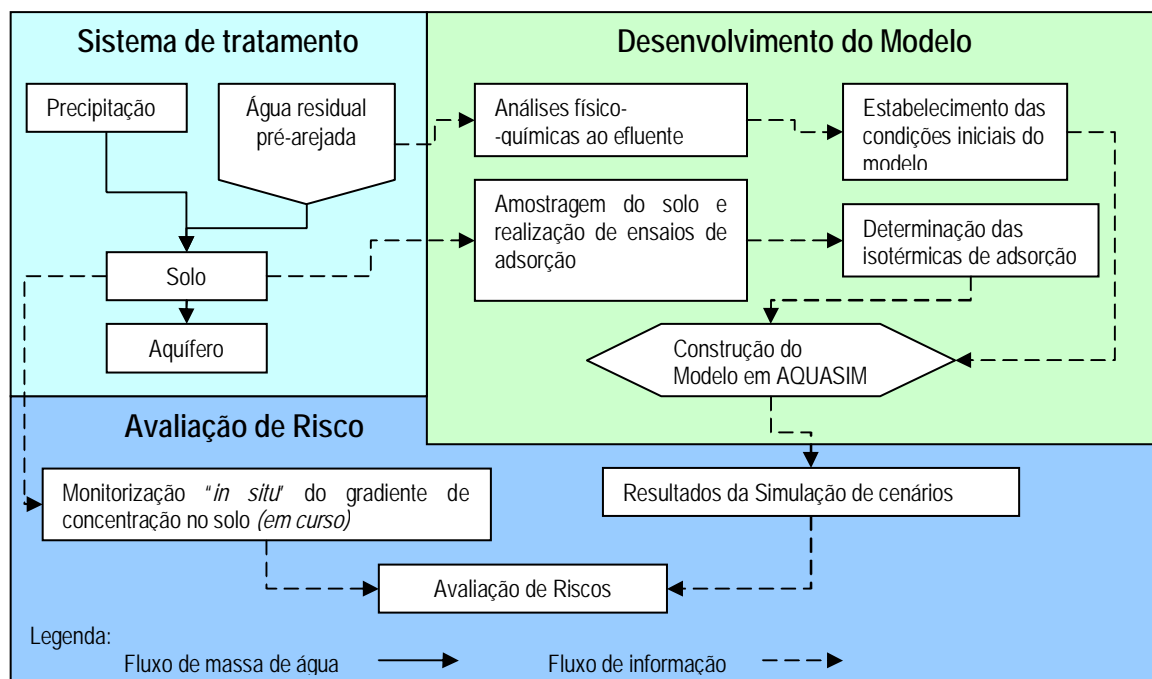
Sistema de tratamento

Precipitação

Água residual pré-arejada

Solo

Aquífero

Desenvolvimento do Modelo

Análises físico-químicas ao efluente

Estabelecimento das condições iniciais do modelo

Amostragem do solo e realização de ensaios de adsorção

Determinação das isotérmicas de adsorção

Construção do Modelo em AQUASIM

Avaliação de Risco

Monitorização "*in situ*" do gradiente de concentração no solo *(em curso)*

Resultados da Simulação de cenários

Avaliação de Riscos

Legenda:

Fluxo de massa de água

Fluxo de informação